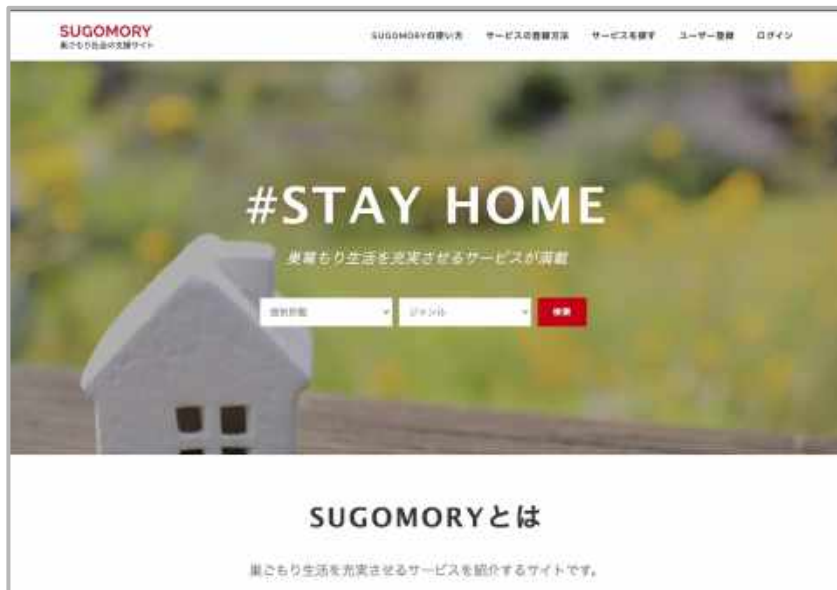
SUGOMORY
巣ごもり生活の支援サイト

SUGOMORYの使い方　サービスの登録方法　サービスを探す　ユーザー登録　ログイン

#STAY HOME

巣篭もり生活を充実させるサービスが満載

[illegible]　ジャンル　検索

SUGOMORYとは

巣ごもり生活を充実させるサービスを紹介するサイトです。